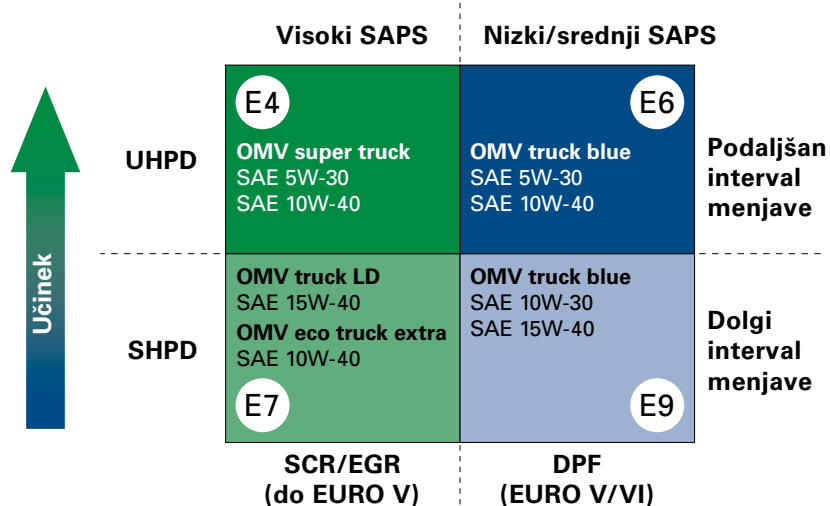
Visoki SAPS

Nizki/srednji SAPS

Učinek

UHPD

E4

OMV super truck
SAE 5W-30
SAE 10W-40

E6

OMV truck blue
SAE 5W-30
SAE 10W-40

Podaljšan interval menjave

SHPD

OMV truck LD
SAE 15W-40
OMV eco truck extra
SAE 10W-40

E7

OMV truck blue
SAE 10W-30
SAE 15W-40

E9

Dolgi interval menjave

SCR/EGR
(do EURO V)

DPF
(EURO V/VI)